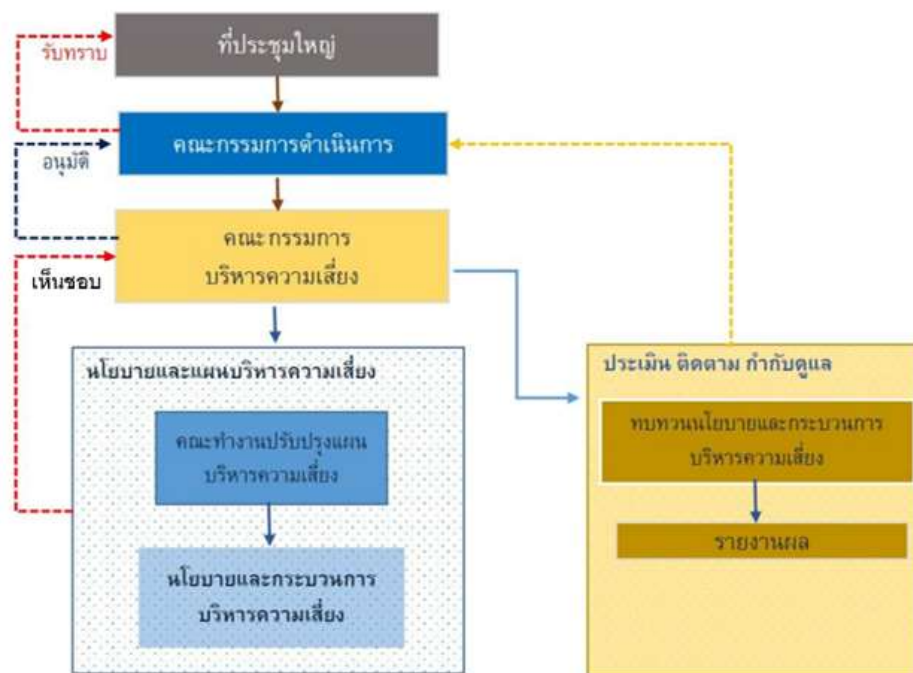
รับทราบ

ที่ประชุมใหญ่

อนุมัติ

คณะกรรมการดำเนินการ

เห็นชอบ

คณะกรรมการ
บริหารความเสี่ยง

นโยบายและแผนบริหารความเสี่ยง

คณะทำงานปรับปรุงแผน
บริหารความเสี่ยง

นโยบายและกระบวนการ
บริหารความเสี่ยง

ประเมิน ติดตาม กำกับดูแล

ทบทวนนโยบายและกระบวนการ
บริหารความเสี่ยง

รายงานผล